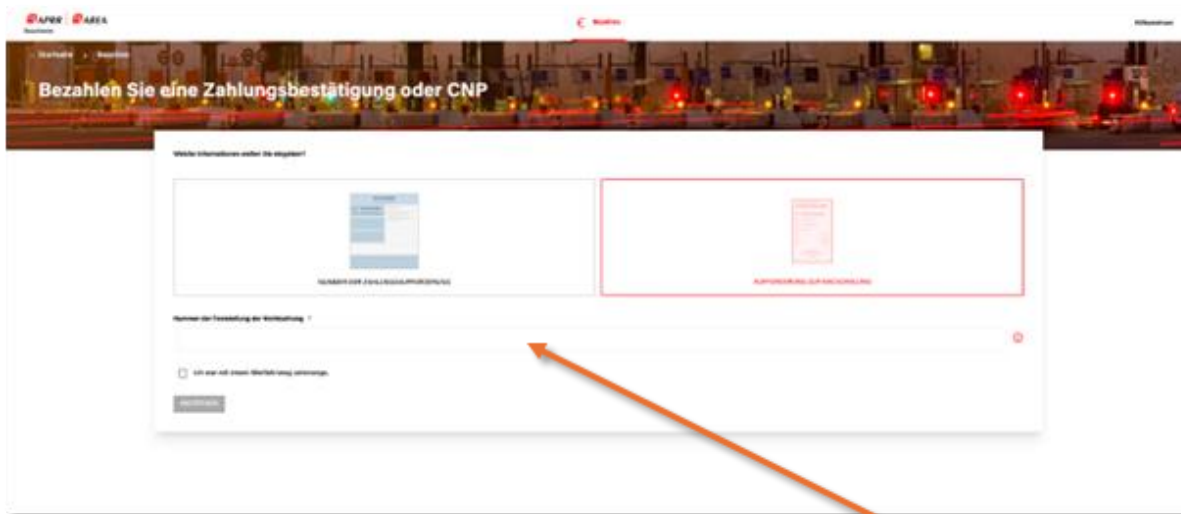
APRR AREA

€ Bezahlen

Hilfezentrum

Startseite > Bezahlen

Bezahlen Sie eine Zahlungsbestätigung oder CNP

Welche Informationen wollen Sie eingeben?

NUMMER DER ZAHLUNGSAUFFORDERUNG

AUFFORDERUNG ZUR NACHZAHLUNG

Nummer der Feststellung der Nichtzahlung *

Ich war mit einem Werfahrzeug unterwegs.

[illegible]